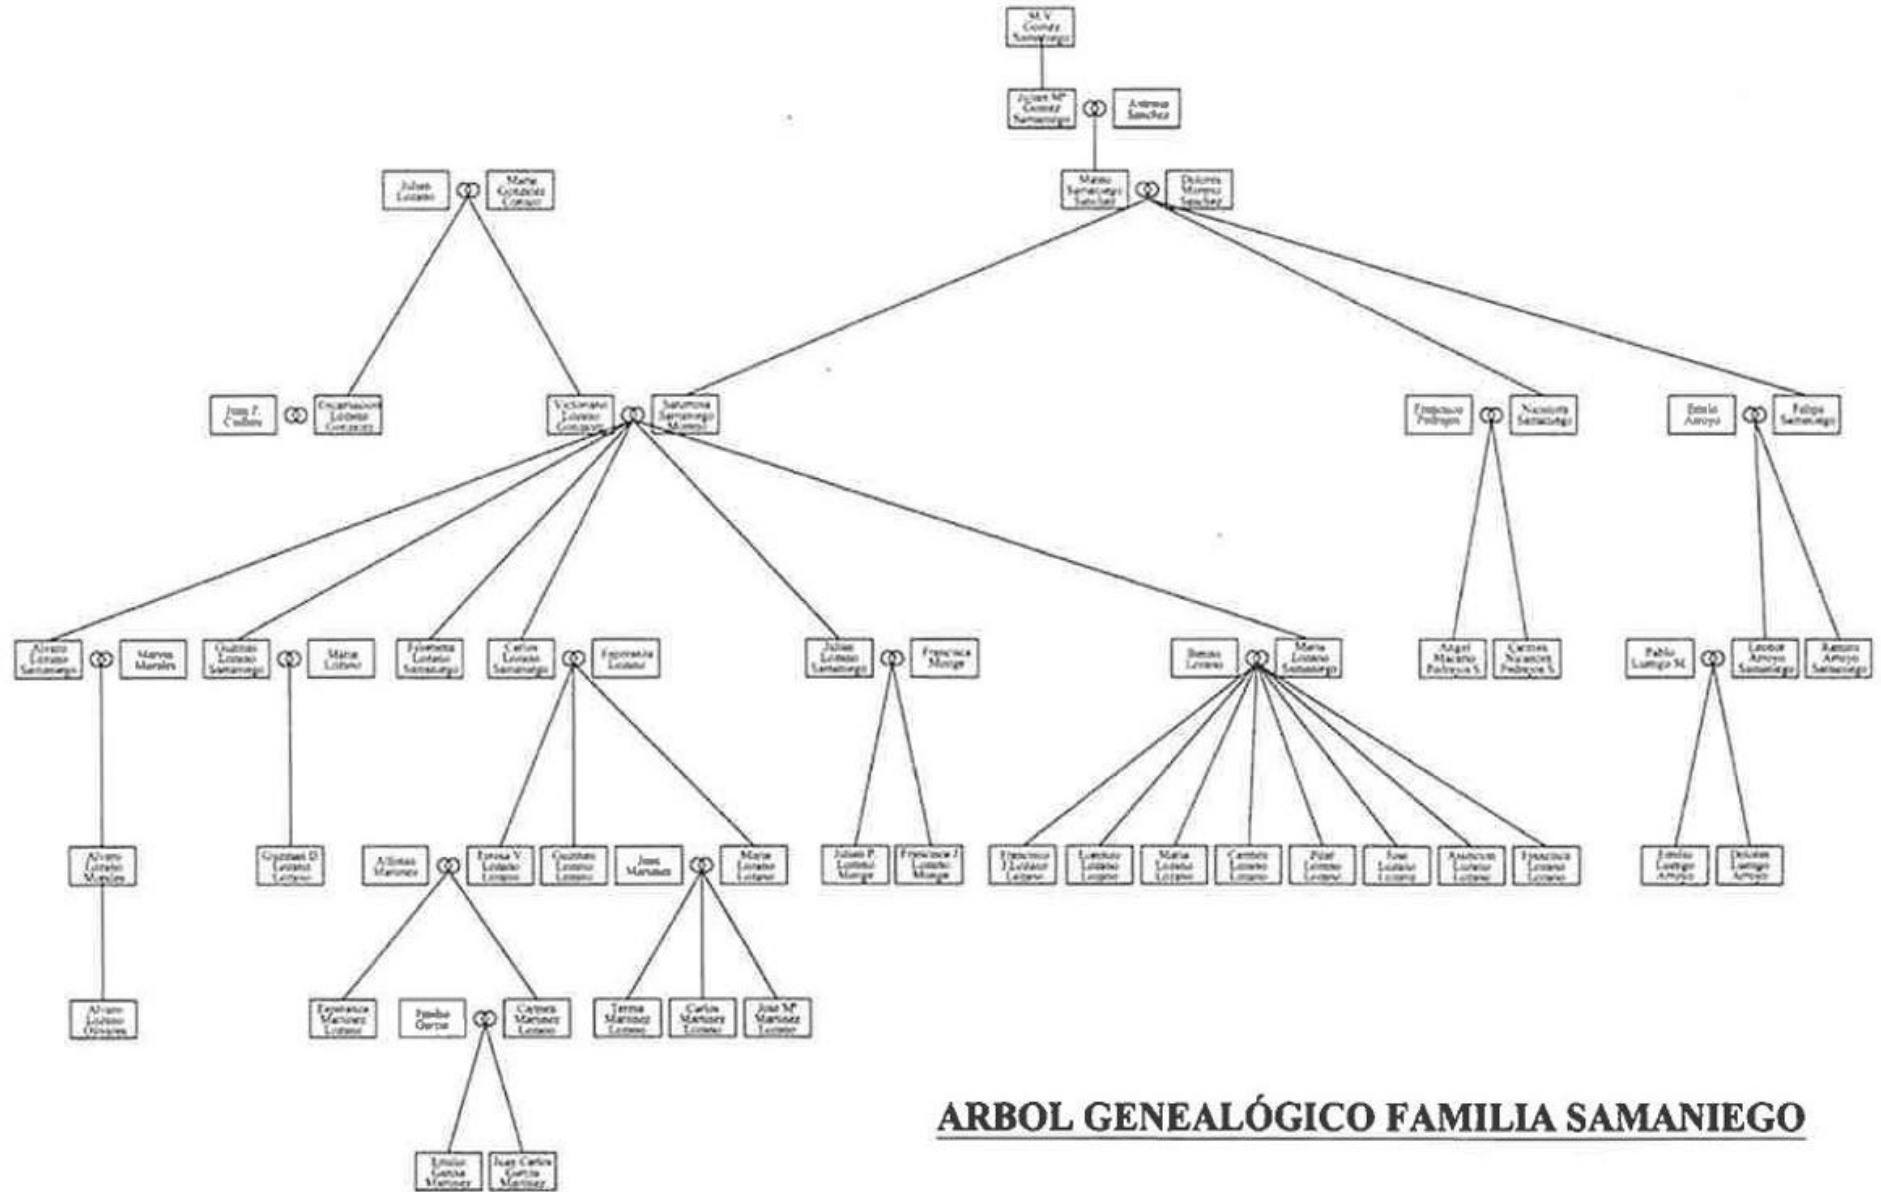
M.V. Gomez Samaniego

Julian Mª Gomez Samaniego

Antonia Sanchez

Mateo Samaniego Sanchez

Dolores Moreno Sanchez

Julian Lozano

Maria Gonzalez Corrales

Juan F. Colbos

Encarnacion Lozano Gonzalez

Victoriano Lozano Gonzalez

Saturnina Samaniego Moreno

Francisco Pedregos

Nazaria Samaniego

Emilio Arroyo

Felipa Samaniego

Alvaro Lozano Samaniego

Marcos Morales

Guzman Lozano Samaniego

Maria Lozano

Filomena Lozano Samaniego

Carlos Lozano Samaniego

Esperanza Lozano

Julian Lozano Samaniego

Francisca Monge

Benito Lozano

Maria Lozano Samaniego

Angel Macario Pedregos S.

Carmen Nazaria Pedregos S.

Pablo Luengo M.

Leonor Arroyo Samaniego

Ramiro Arroyo Samaniego

Alvaro Lozano Morales

Guzman D. Lozano Lozano

Alfonso Martinez

Teresa V. Lozano Lozano

Guzman Lozano Lozano

Jose Martinez

Maria Lozano Lozano

Julian P. Lozano Monge

Francisca J. Lozano Monge

Francisco J. Lozano Lozano

Lorenzo Lozano Lozano

Maria Lozano Lozano

Carmen Lozano Lozano

Pilar Lozano Lozano

Jose Lozano Lozano

Asuncion Lozano Lozano

Francisca Lozano Lozano

Emilio Luengo Arroyo

Dolores Luengo Arroyo

Alvaro Lozano Olivares

Esperanza Martinez Lozano

Emilio Garcia

Carmen Martinez Lozano

Teresa Martinez Lozano

Carlos Martinez Lozano

Jose Mª Martinez Lozano

Emilio Garcia Martinez

Juan Carlos Garcia Martinez

ARBOL GENEALÓGICO FAMILIA SAMANIEGO